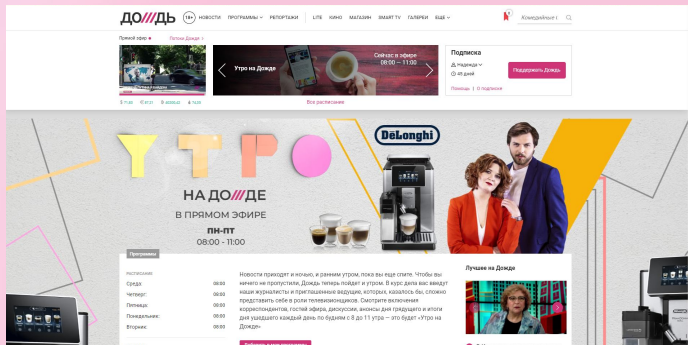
ДОЖДЬ 18+ НОВОСТИ ПРОГРАММЫ РЕПОРТАЖИ LITE КИНО МАГАЗИН SMART TV ГАЛЕРЕИ ЕЩЁ

Комедийные т

Прямой эфир
Потоки Дождя

Утро на Дожде

Сейчас в эфире
08:00 — 11:00

Все расписание

Подписка
Надежда
45 дней

Поддержать Дождь

Помощь | О подписке

УТРО

НА ДОЖДЕ
В ПРЯМОМ ЭФИРЕ
ПН-ПТ
08:00 - 11:00

De'Longhi

Программы

РАСПИСАНИЕ
Среда: 08:00
Четверг: 08:00
Пятница: 08:00
Понедельник: 08:00
Вторник: 08:00

Новости приходят и ночью, и ранним утром, пока вы еще спите. Чтобы вы ничего не пропустили, Дождь теперь пойдет и утром. В курс дела вас введут наши журналисты и приглашенные ведущие, которых, казалось бы, сложно представить себе в роли телевизионщиков. Смотрите включения корреспондентов, гостей эфира, дискуссии, анонсы дня грядущего и итоги дня уходящего каждый день по будням с 8 до 11 утра — это будет «Утро на Дожде»

Лучшее на Дожде